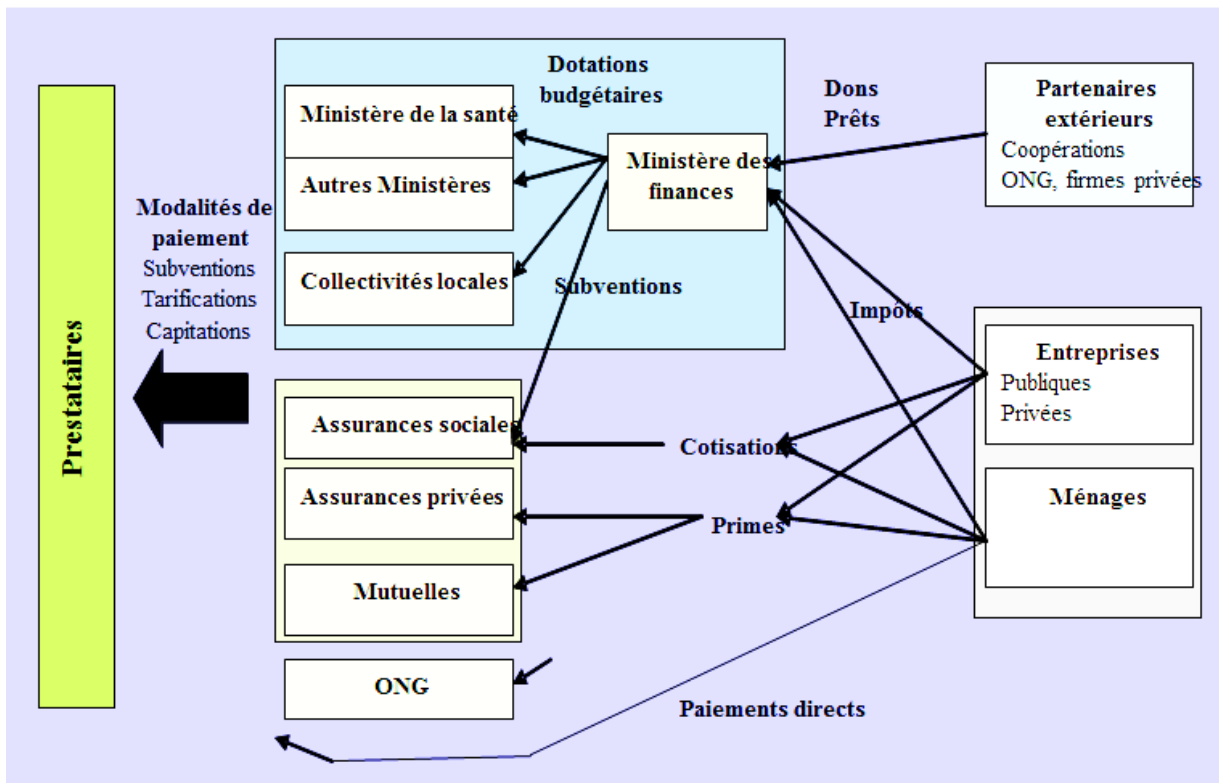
Prestataires

Modalités de paiement
Subventions
Tarifications
Capitations

Dotations budgétaires

Ministère de la santé

Autres Ministères

Collectivités locales

Ministère des finances

Subventions

Dons
Prêts

Partenaires extérieurs
Coopérations
ONG, firmes privées

Impots

Entreprises
Publiques
Privées

Ménages

Assurances sociales

Assurances privées

Mutuelles

Cotisations

Primes

ONG

Paiements directs